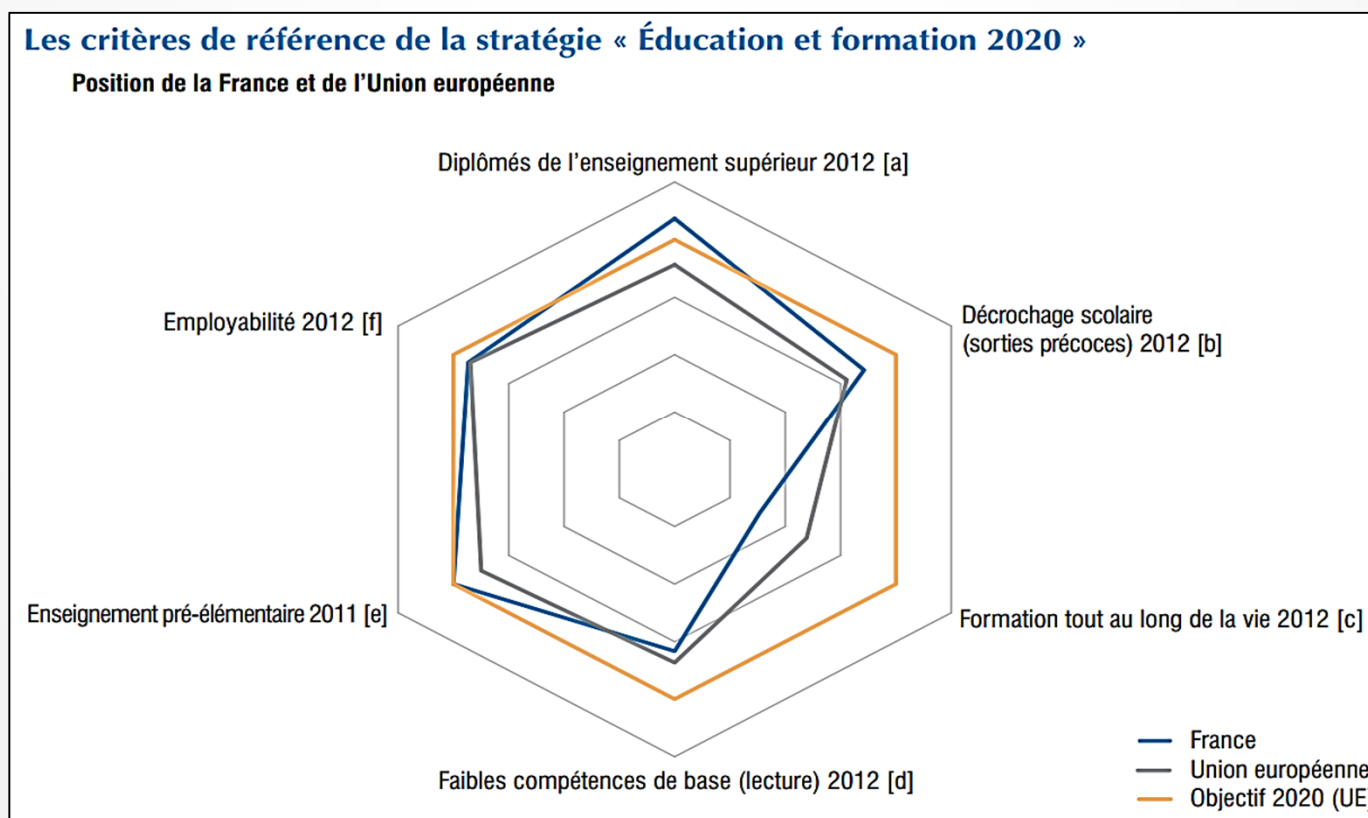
Les critères de référence de la stratégie « Éducation et formation 2020 »

Position de la France et de l'Union européenne

Diplômés de l'enseignement supérieur 2012 [a]

Décrochage scolaire (sorties précoces) 2012 [b]

Formation tout au long de la vie 2012 [c]

Faibles compétences de base (lecture) 2012 [d]

Enseignement pré-élémentaire 2011 [e]

Employabilité 2012 [f]

France

Union européenne

Objectif 2020 (UE